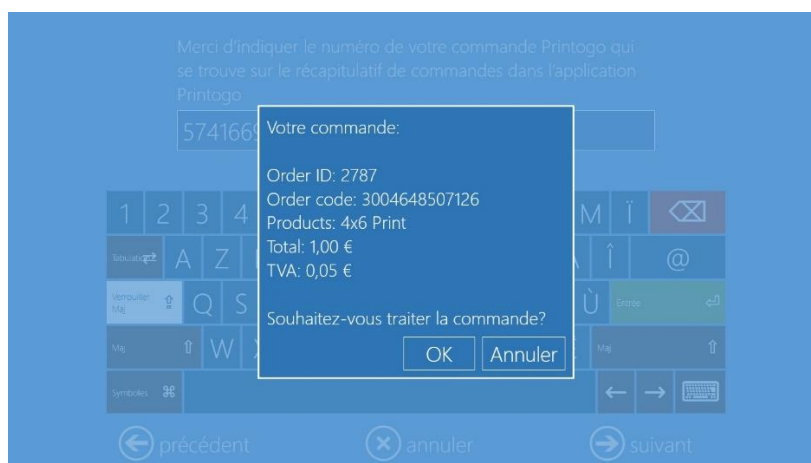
Merci d'indiquer le numéro de votre commande Printogo qui se trouve sur le récapitulatif de commandes dans l'application Printogo

5741669

Votre commande:

Order ID: 2787
Order code: 3004648507126
Products: 4x6 Print
Total: 1,00 €
TVA: 0,05 €

Souhaitez-vous traiter la commande?

OK Annuler

1 2 3 4 M Ï
Tabulation A Z Â Î @
Verrouiller Maj Q S Ù Entrée
Maj W Maj
Symboles ← →

précédent annuler suivant